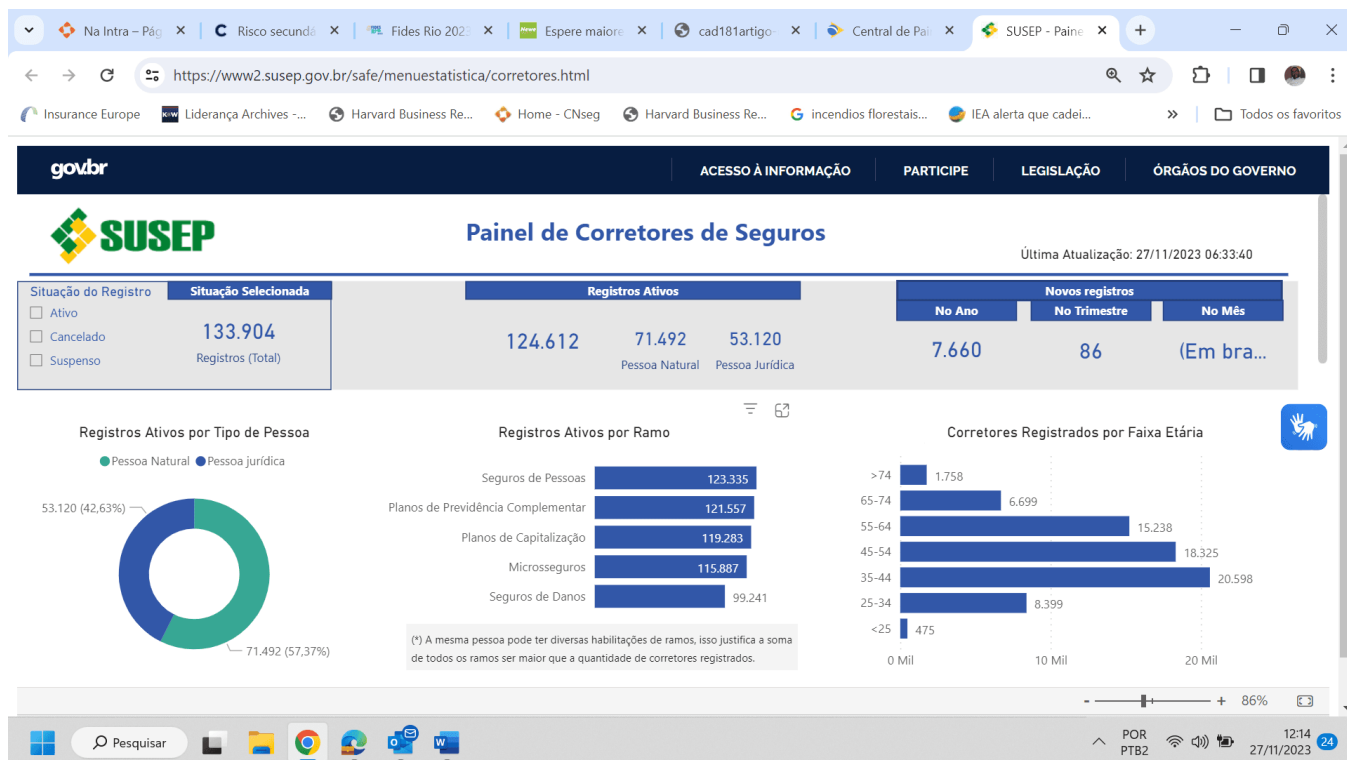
Na Intra – Pág | Risco secundá | Fides Rio 202 | Espere maiore | cad181artigo | Central de Pa | SUSEP - Paine

https://www2.susep.gov.br/safe/menuestatistica/corretores.html

Insurance Europe | Liderança Archives -... | Harvard Business Re... | Home - CNseg | Harvard Business Re... | incendios florestais... | IEA alerta que cadei... | Todos os favoritos

gov.br
ACESSO À INFORMAÇÃO | PARTICIPE | LEGISLAÇÃO | ÓRGÃOS DO GOVERNO

SUSEP

Painel de Corretores de Seguros

Última Atualização: 27/11/2023 06:33:40

Situação do Registro
Ativo
Cancelado
Suspenso

Situação Selecionada
133.904
Registros (Total)

Registros Ativos
124.612
71.492
Pessoa Natural
53.120
Pessoa Jurídica

Novos registros
| No Ano | No Trimestre | No Mês |
|---|---|---|
| 7.660 | 86 | (Em bra... |

Registros Ativos por Tipo de Pessoa
Pessoa Natural Pessoa jurídica
53.120 (42,63%)
71.492 (57,37%)

Registros Ativos por Ramo
| Seguros de Pessoas | 123.335 |
|---|---|
| Planos de Previdência Complementar | 121.557 |
| Planos de Capitalização | 119.283 |
| Microsseguros | 115.887 |
| Seguros de Danos | 99.241 |

(*) A mesma pessoa pode ter diversas habilitações de ramos, isso justifica a soma de todos os ramos ser maior que a quantidade de corretores registrados.

Corretores Registrados por Faixa Etária
| >74 | 1.758 |
|---|---|
| 65-74 | 6.699 |
| 55-64 | 15.238 |
| 45-54 | 18.325 |
| 35-44 | 20.598 |
| 25-34 | 8.399 |
| <25 | 475 |

0 Mil | 10 Mil | 20 Mil

- + 86%

Pesquisar
POR PTB2
12:14
27/11/2023
24